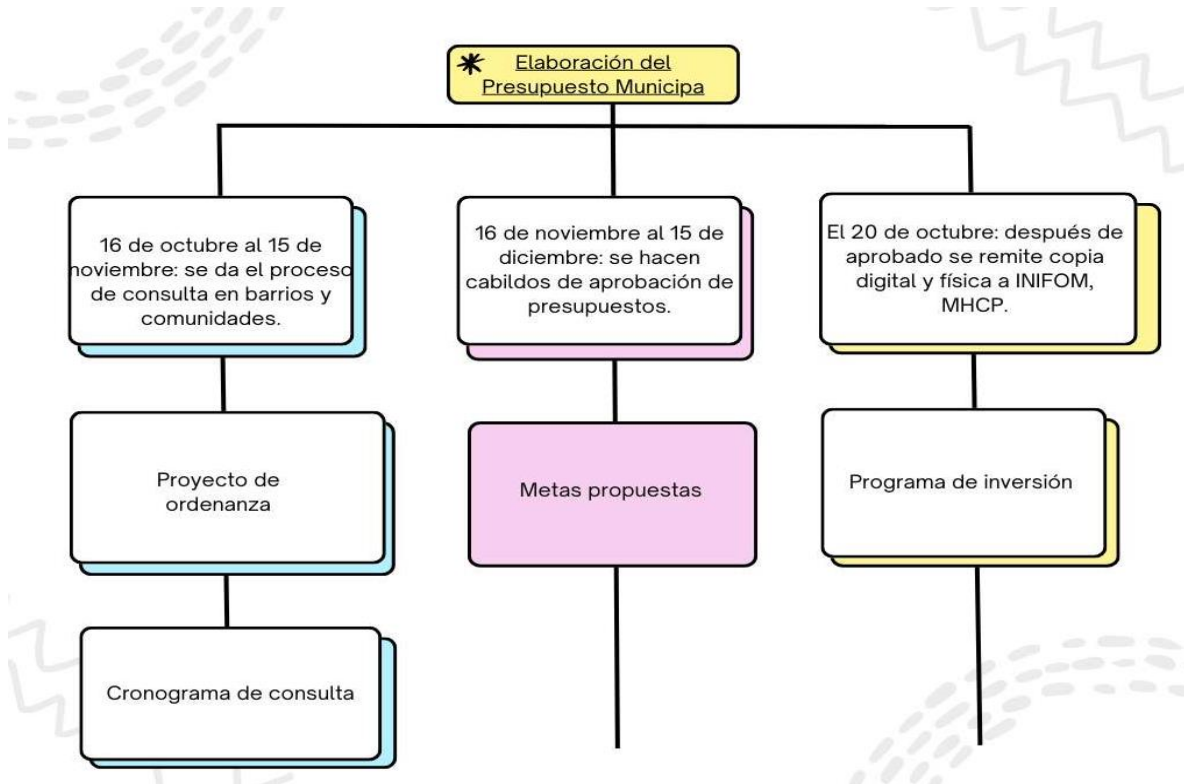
Elaboración del Presupuesto Municipa

16 de octubre al 15 de noviembre: se da el proceso de consulta en barrios y comunidades.

Proyecto de ordenanza

Cronograma de consulta

16 de noviembre al 15 de diciembre: se hacen cabildos de aprobación de presupuestos.

Metas propuestas

El 20 de octubre: después de aprobado se remite copia digital y física a INIFOM, MHCP.

Programa de inversión